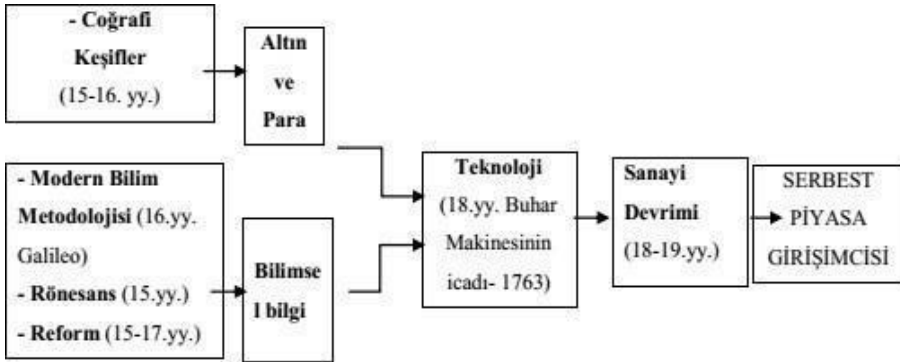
- Coğrafi Keşifler (15-16. yy.)

Altın ve Para

- Modern Bilim Metodolojisi (16.yy. Galileo)
- Rönesans (15.yy.)
- Reform (15-17.yy.)

Bilimse l bilgi

Teknoloji (18.yy. Buhar Makinesinin icadı- 1763)

Sanayi Devrimi (18-19.yy.)

SERBEST PİYASA GİRİŞİMCİSİ